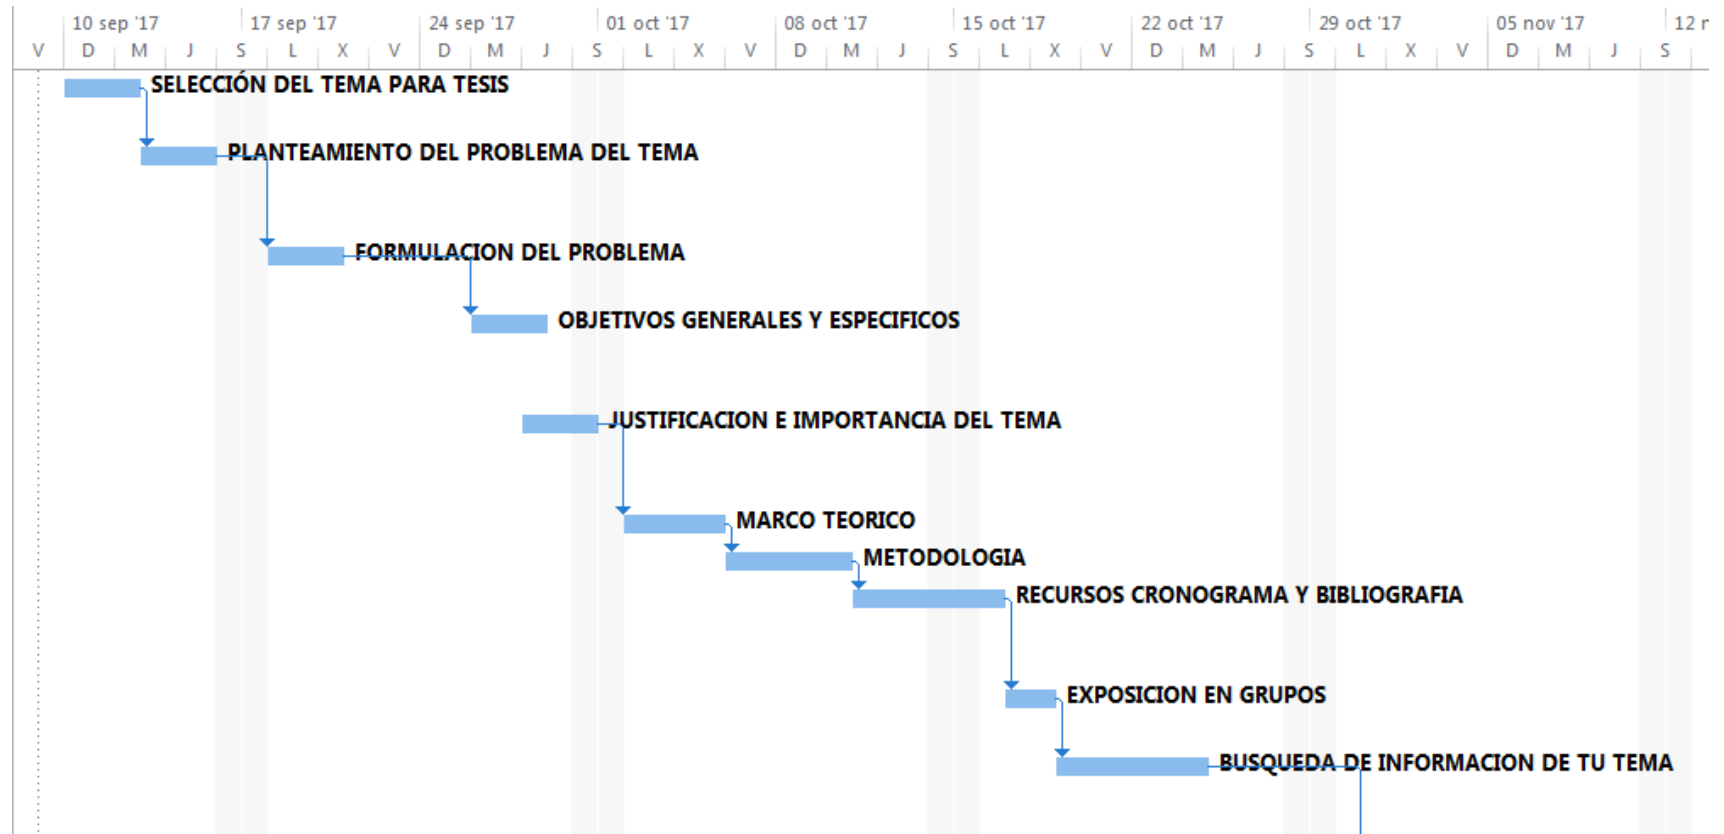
10 sep '17 | 17 sep '17 | 24 sep '17 | 01 oct '17 | 08 oct '17 | 15 oct '17 | 22 oct '17 | 29 oct '17 | 05 nov '17 | 12 r

V D M J S L X V D M J S L X V D M J S L X V D M J S L X V D M J S

SELECCIÓN DEL TEMA PARA TESIS

PLANTEAMIENTO DEL PROBLEMA DEL TEMA

FORMULACION DEL PROBLEMA

OBJETIVOS GENERALES Y ESPECIFICOS

JUSTIFICACION E IMPORTANCIA DEL TEMA

MARCO TEORICO

METODOLOGIA

RECURSOS CRONOGRAMA Y BIBLIOGRAFIA

EXPOSICION EN GRUPOS

BUSQUEDA DE INFORMACION DE TU TEMA